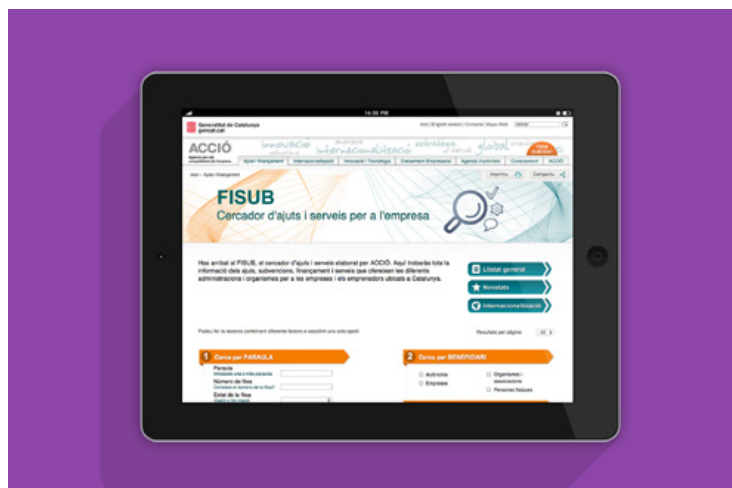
14:00 PM

Generalitat de Catalunya
gencat.cat

ACCIÓ

innovació internacionalització estratègia global

Ajuts i finançament | Internacionalització | Innovació i Tecnologia | Creixement Empresarial | Agenda d'activitats | Coneixement | ACCIÓ

Inici > Ajuts i finançament

Imprimir | Compartir

FISUB
Cercador d'ajuts i serveis per a l'empresa

Has arribat al FISUB, el cercador d'ajuts i serveis elaborat per ACCIÓ. Aquí trobaràs tota la informació dels ajuts, subvencions, finançament i serveis que ofereixen les diferents administracions i organismes per a les empreses i els emprenedors ubicats a Catalunya.

Llistat general
Novetats
Internacionalització

Podeu fer la recerca combinant diferents factors o escollint una sola opció

Resultats per pàgina 10

1 Cerca per PARAULA
Paraula
Número de fitxa
Estat de la fitxa

2 Cerca per BENEFICIARI
Autònoms
Empreses
Organismes i associacions
Persones físiques